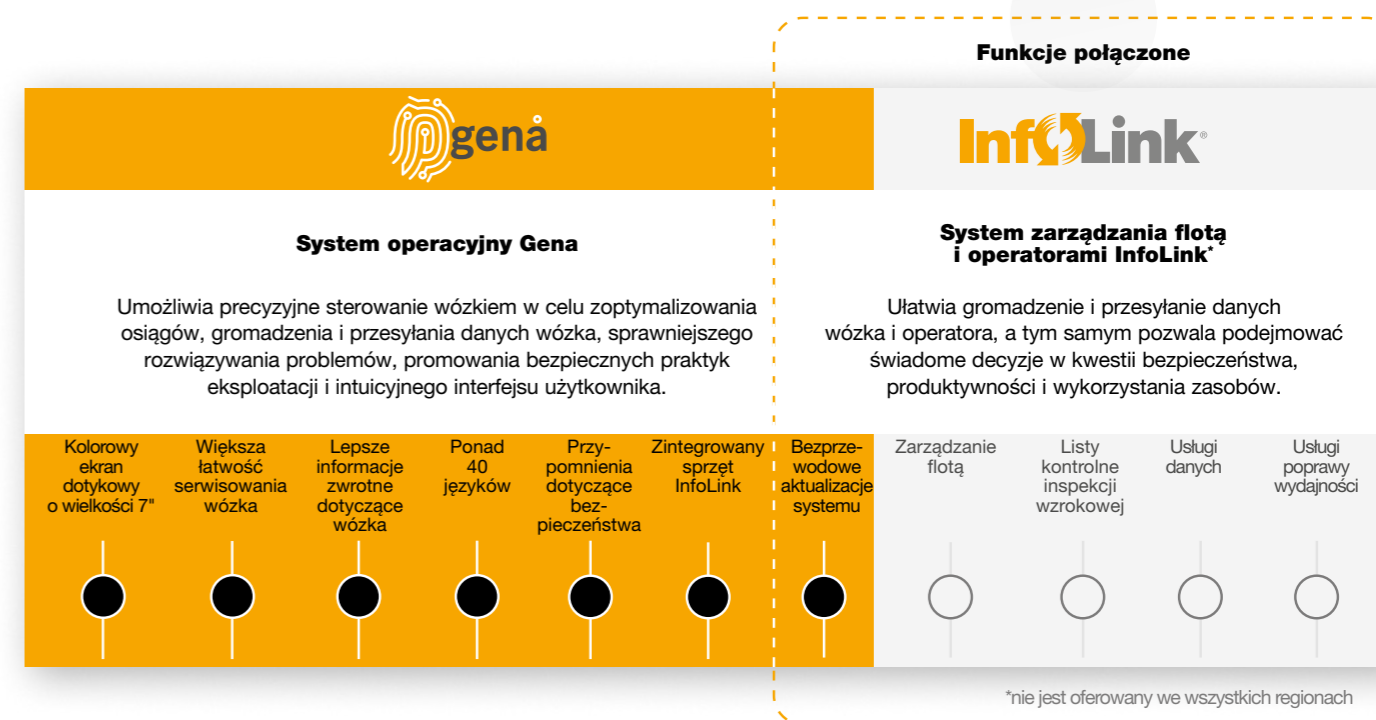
Funkcje połączone

gena

InfoLink®

System operacyjny Gena

Umożliwia precyzyjne sterowanie wózkiem w celu zoptymalizowania osiągów, gromadzenia i przesyłania danych wózka, sprawniejszego rozwiązywania problemów, promowania bezpiecznych praktyk eksploatacji i intuicyjnego interfejsu użytkownika.

System zarządzania flotą i operatorami InfoLink*

Ułatwia gromadzenie i przesyłanie danych wózka i operatora, a tym samym pozwala podejmować świadome decyzje w kwestii bezpieczeństwa, produktywności i wykorzystania zasobów.

Kolorowy ekran dotykowy o wielkości 7"

Większa łatwość serwisowania wózka

Lepsze informacje zwrotne dotyczące wózka

Ponad 40 języków

Przypomnienia dotyczące bezpieczeństwa

Zintegrowany sprzęt InfoLink

Bezprzewodowe aktualizacje systemu

Zarządzanie flotą

Listy kontrolne inspekcji wzrokowej

Usługi danych

Usługi poprawy wydajności

*nie jest oferowany we wszystkich regionach